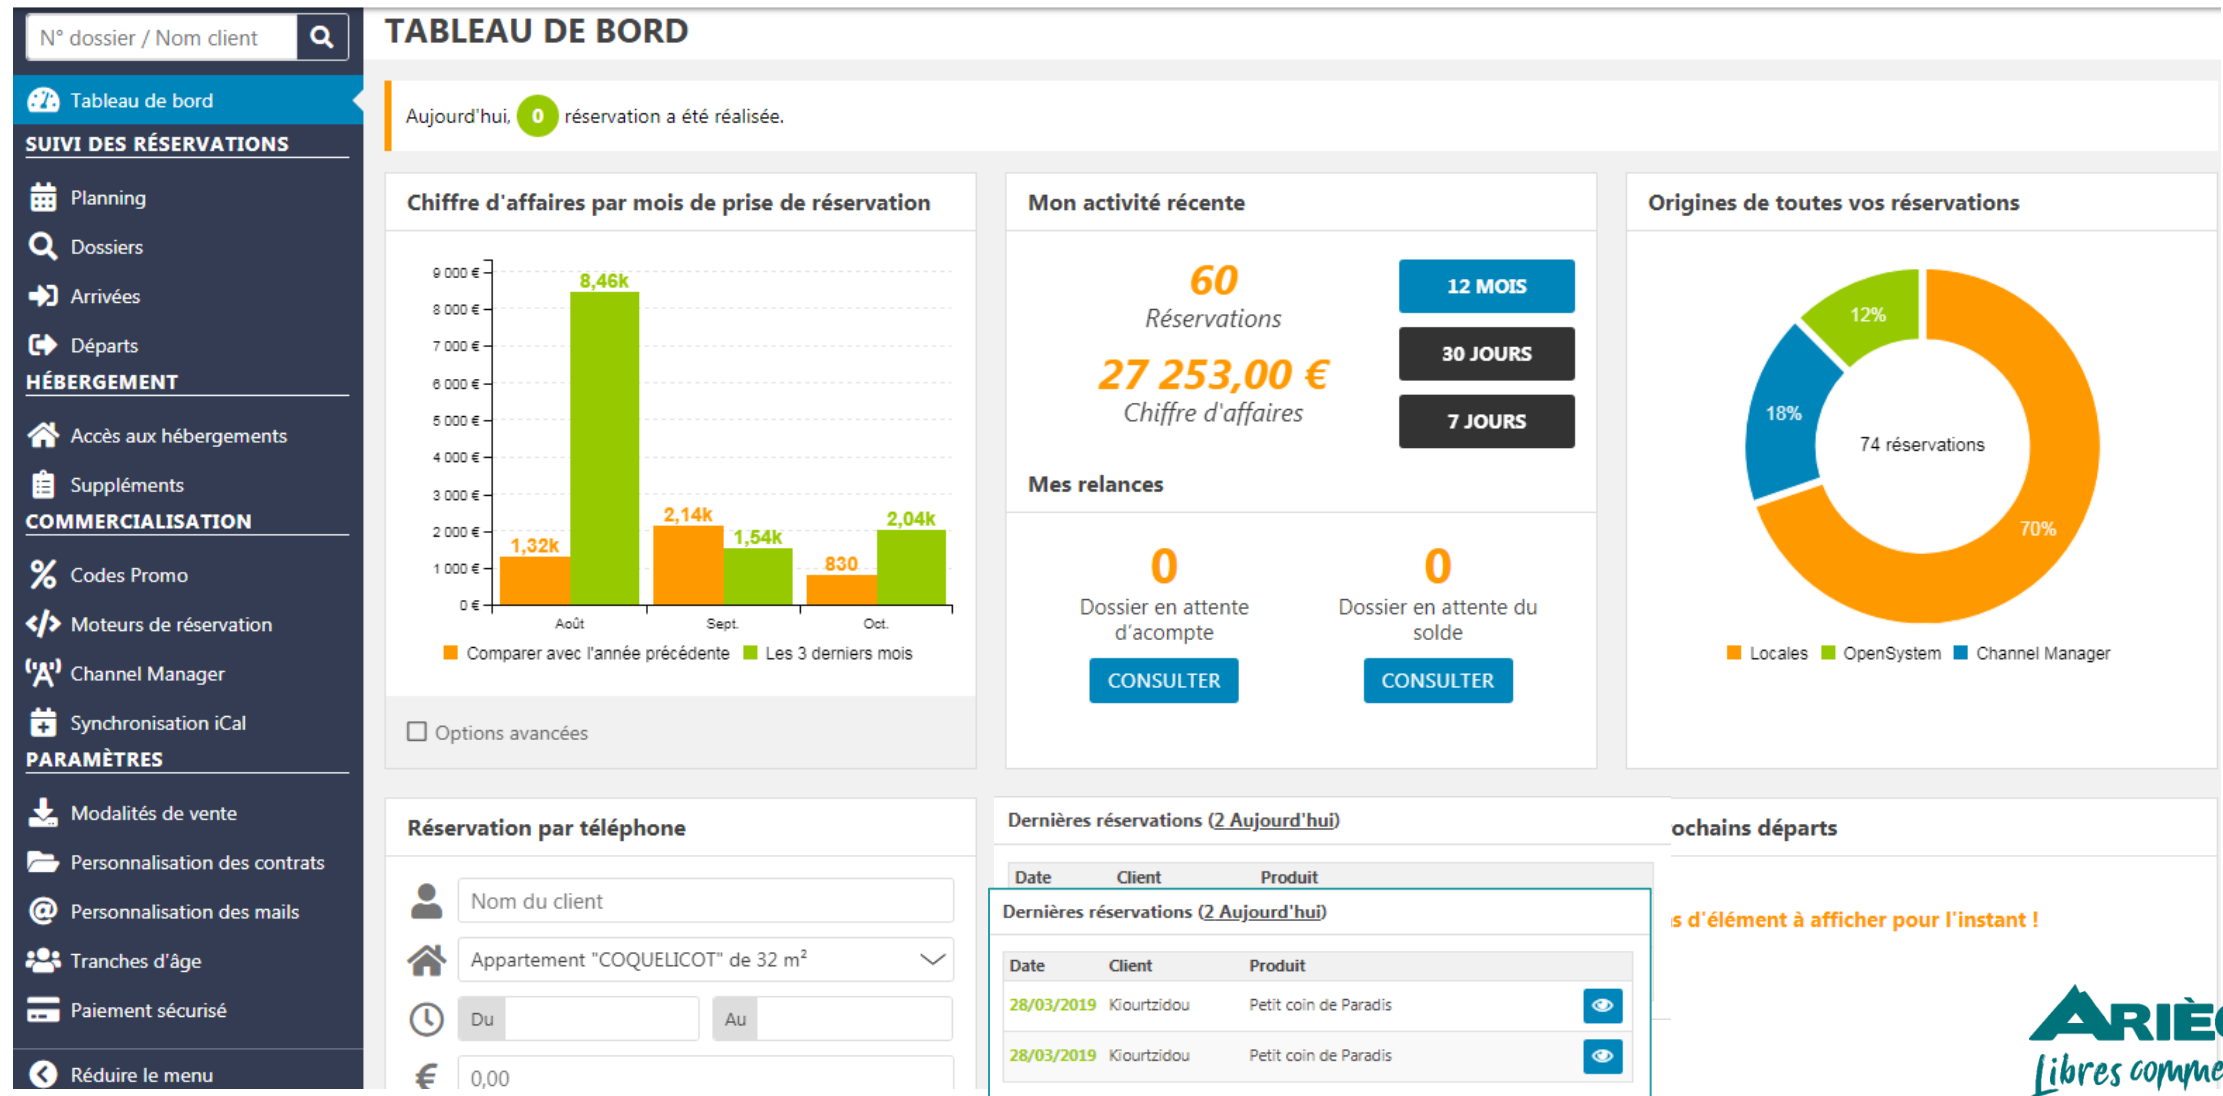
N° dossier / Nom client

Tableau de bord

SUIVI DES RÉSERVATIONS

Planning
Dossiers
Arrivées
Départs

HÉBERGEMENT

Accès aux hébergements
Suppléments

COMMERCIALISATION

Codes Promo
Moteurs de réservation
Channel Manager
Synchronisation iCal

PARAMÈTRES

Modalités de vente
Personnalisation des contrats
Personnalisation des mails
Tranches d'âge
Paiement sécurisé

Réduire le menu

TABLEAU DE BORD

Aujourd'hui, 0 réservation a été réalisée.

Chiffre d'affaires par mois de prise de réservation

9 000 €
8 000 €
7 000 €
6 000 €
5 000 €
4 000 €
3 000 €
2 000 €
1 000 €
0 €

1,32k 8,46k 2,14k 1,54k 830 2,04k

Août Sept. Oct.

Comparer avec l'année précédente Les 3 derniers mois

Options avancées

Mon activité récente

60
Réservations
27 253,00 €
Chiffre d'affaires

12 MOIS
30 JOURS
7 JOURS

Mes relances

0
Dossier en attente d'acompte
CONSULTER

0
Dossier en attente du solde
CONSULTER

Origines de toutes vos réservations

12%
18%
74 réservations
70%

Locales OpenSystem Channel Manager

Réservation par téléphone

Nom du client
Appartement "COQUELICOT" de 32 m²
Du
Au
0,00

Dernières réservations (2 Aujourd'hui)

Date Client Produit

Dernières réservations (2 Aujourd'hui)

| Date | Client | Produit |
|---|---|---|
| 28/03/2019 | Kiourtzidou | Petit coin de Paradis |
| 28/03/2019 | Kiourtzidou | Petit coin de Paradis |

ochains départs

s d'élément à afficher pour l'instant !

ARIÈ
Libres comme